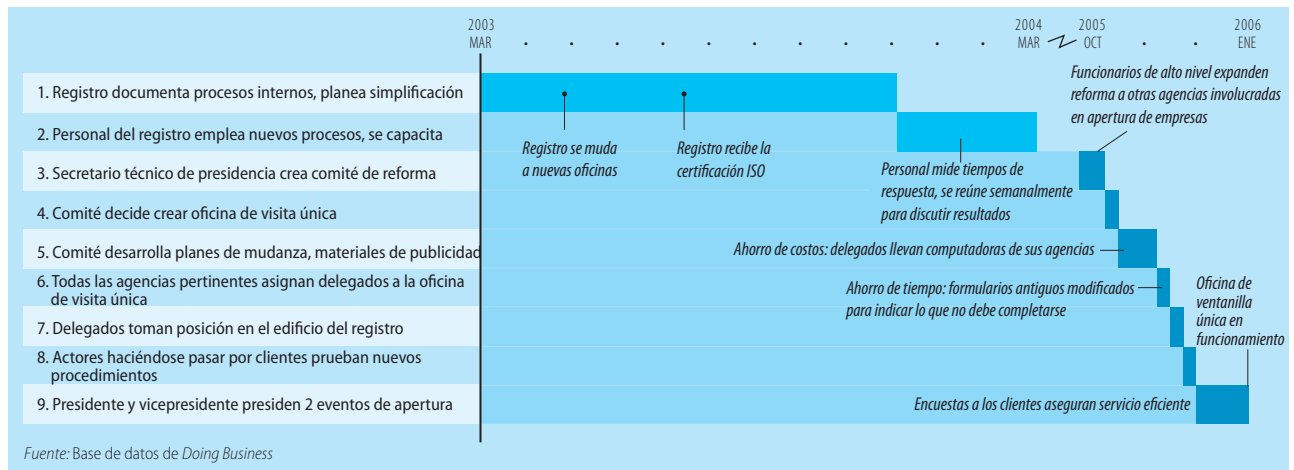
2003 MAR

2004 MAR

2005 OCT

2006 ENE

1. Registro documenta procesos internos, planea simplificación

2. Personal del registro emplea nuevos procesos, se capacita

3. Secretario técnico de presidencia crea comité de reforma

4. Comité decide crear oficina de visita única

5. Comité desarrolla planes de mudanza, materiales de publicidad

6. Todas las agencias pertinentes asignan delegados a la oficina de visita única

7. Delegados toman posición en el edificio del registro

8. Actores haciéndose pasar por clientes prueban nuevos procedimientos

9. Presidente y vicepresidente presiden 2 eventos de apertura

Registro se muda a nuevas oficinas

Registro recibe la certificación ISO

Personal mide tiempos de respuesta, se reúne semanalmente para discutir resultados

Funcionarios de alto nivel expanden reforma a otras agencias involucradas en apertura de empresas

Ahorro de costos: delegados llevan computadoras de sus agencias

Ahorro de tiempo: formularios antiguos modificados para indicar lo que no debe completarse

Oficina de ventanilla única en funcionamiento

Encuestas a los clientes aseguran servicio eficiente

Fuente: Base de datos de Doing Business